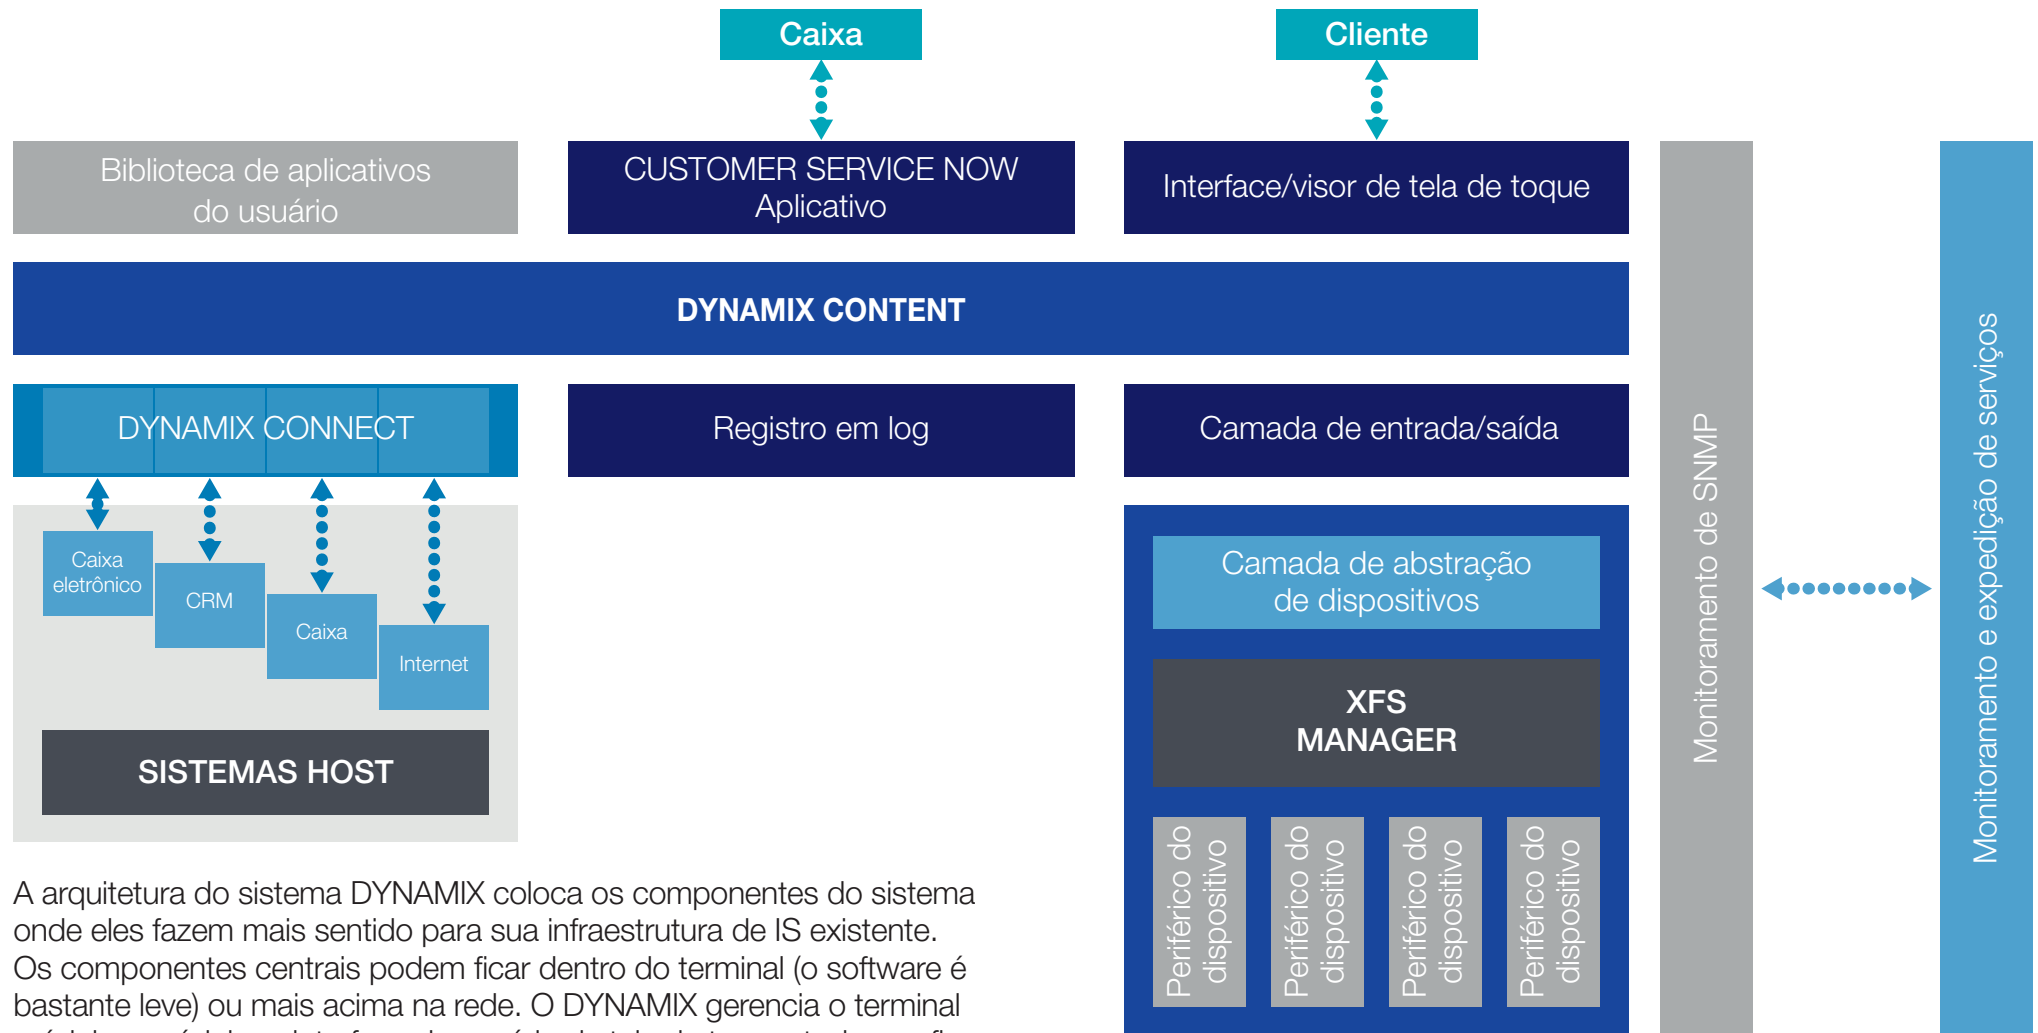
Caixa

Cliente

Biblioteca de aplicativos do usuário

CUSTOMER SERVICE NOW Aplicativo

Interface/visor de tela de toque

DYNAMIX CONTENT

DYNAMIX CONNECT

Registro em log

Camada de entrada/saída

Caixa eletrônico

CRM

Caixa

Internet

SISTEMAS HOST

Camada de abstração de dispositivos

XFS MANAGER

Periférico do dispositivo

Periférico do dispositivo

Periférico do dispositivo

Periférico do dispositivo

Monitoramento de SNMP

Monitoramento e expedição de serviços

A arquitetura do sistema DYNAMIX coloca os componentes do sistema onde eles fazem mais sentido para sua infraestrutura de IS existente. Os componentes centrais podem ficar dentro do terminal (o software é bastante leve) ou mais acima na rede. O DYNAMIX gerencia o terminal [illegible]